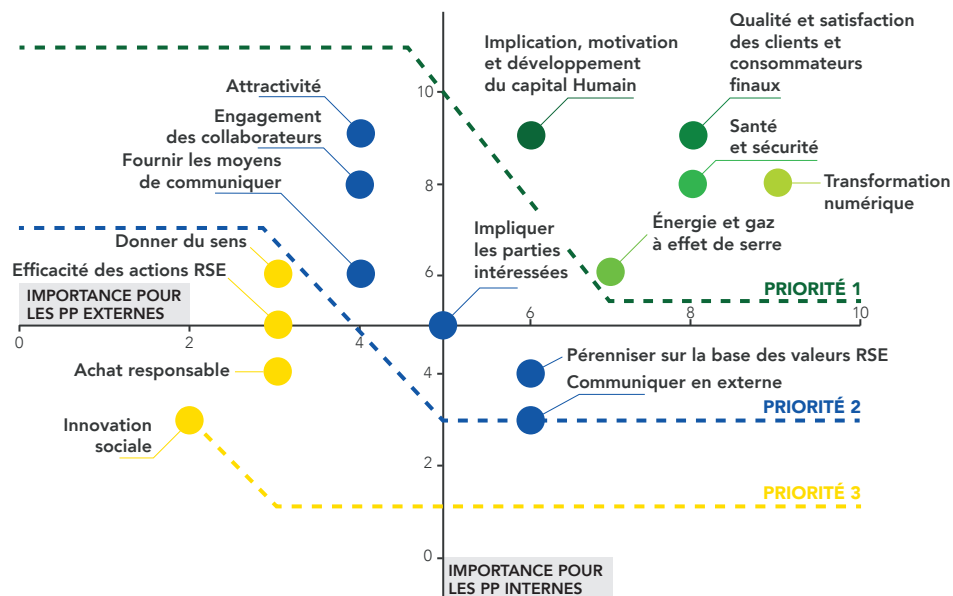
Implication, motivation et développement du capital Humain

Qualité et satisfaction des clients et consommateurs finaux

Attractivité

Engagement des collaborateurs

Fournir les moyens de communiquer

Santé et sécurité

Transformation numérique

Donner du sens

Efficacité des actions RSE

Impliquer les parties intéressées

Énergie et gaz à effet de serre

PRIORITÉ 1

IMPORTANCE POUR LES PP EXTERNES

Achat responsable

Pérenniser sur la base des valeurs RSE

Communiquer en externe

PRIORITÉ 2

Innovation sociale

PRIORITÉ 3

IMPORTANCE POUR LES PP INTERNES

10
8
6
4
2
0

0
2
4
6
8
10